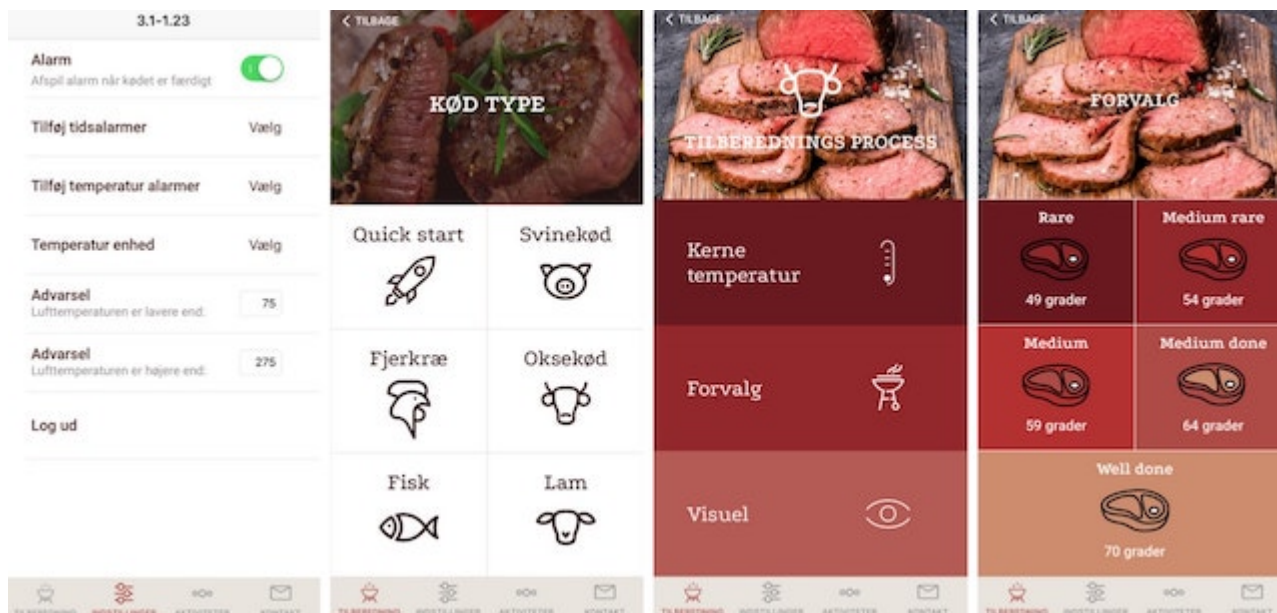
3.1-1.23

Alarm
Afspil alarm når kødet er færdigt

Tilføj tidsalarmer Vælg

Tilføj temperatur alarmer Vælg

Temperatur enhed Vælg

Advarsel
Lufttemperaturen er lavere end: 75

Advarsel
Lufttemperaturen er højere end: 275

Log ud

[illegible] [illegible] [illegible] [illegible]

< TILBAGE

KØD TYPE

Quick start

Svinekød

Fjerkræ

Oksekød

Fisk

Lam

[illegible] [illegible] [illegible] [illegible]

< TILBAGE

TILBEREDNINGS PROCESS

Kerne temperatur

Forvalg

Visuel

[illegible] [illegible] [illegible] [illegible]

< TILBAGE

FORVALG

Rare
49 grader

Medium rare
54 grader

Medium
59 grader

Medium done
64 grader

Well done
70 grader

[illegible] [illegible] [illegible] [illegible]